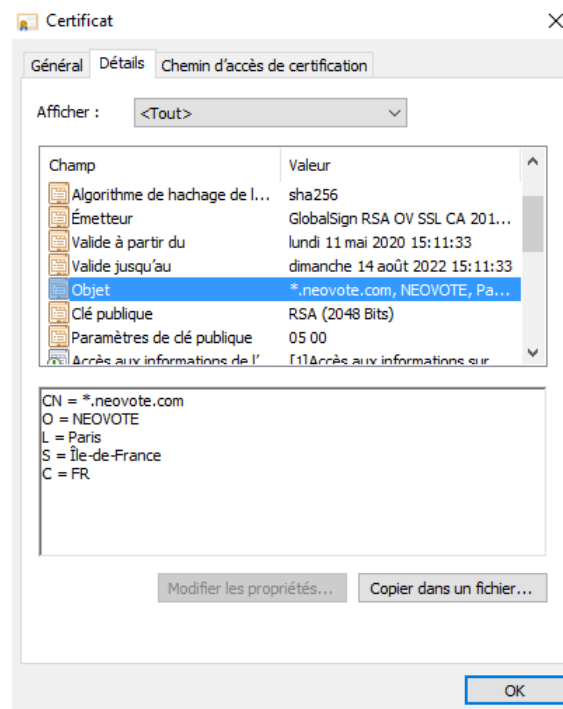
Certificat

Général | Détails | Chemin d'accès de certification

Afficher : <Tout>

| Champ | Valeur |
|---|---|
| Algorithme de hachage de l... | sha256 |
| Émetteur | GlobalSign RSA OV SSL CA 201... |
| Valide à partir du | lundi 11 mai 2020 15:11:33 |
| Valide jusqu'au | dimanche 14 août 2022 15:11:33 |
| Objet | *.neovote.com, NEOVOTE, Pa... |
| Clé publique | RSA (2048 Bits) |
| Paramètres de clé publique | 05 00 |
| Accès aux informations de l'... | [1]Accès aux informations sur... |

CN = *.neovote.com
O = NEOVOTE
L = Paris
S = Île-de-France
C = FR

Modifier les propriétés... | Copier dans un fichier...

OK